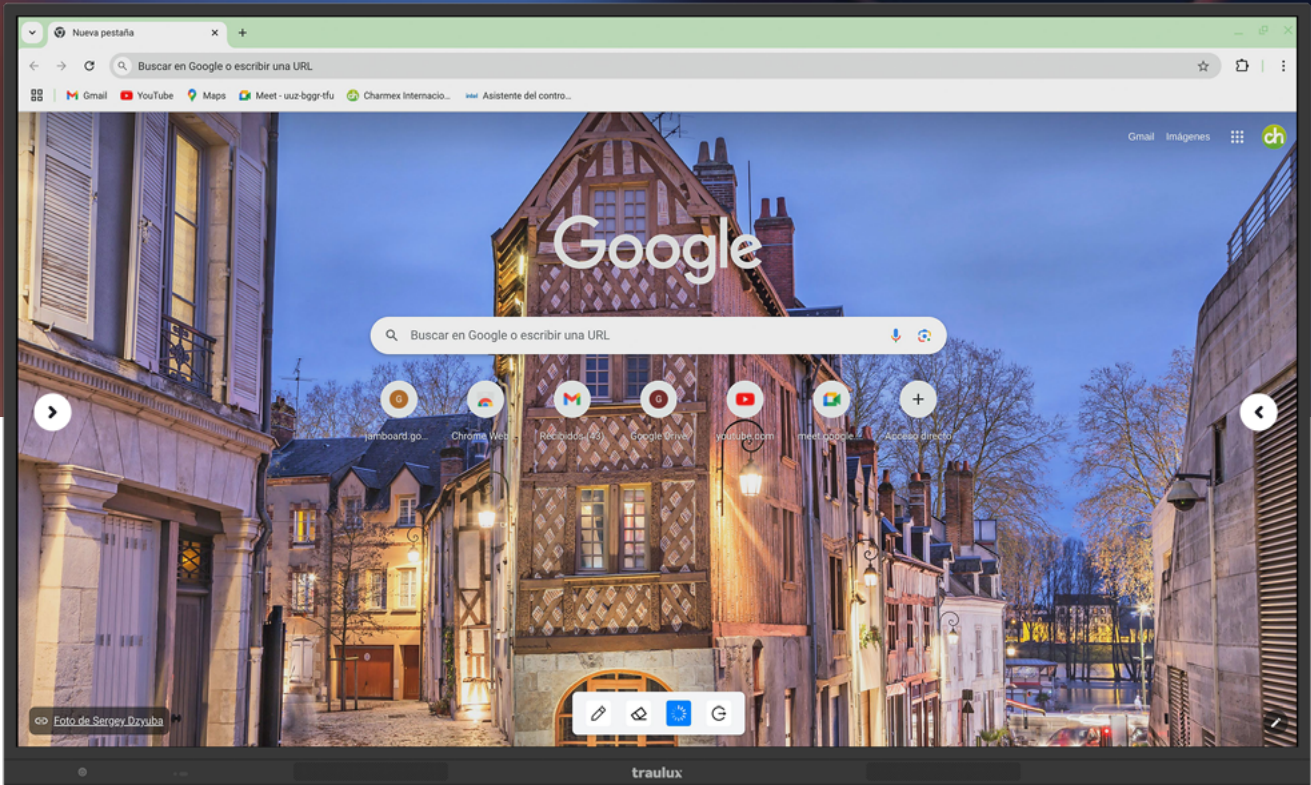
Nueva pestaña

Buscar en Google o escribir una URL

Gmail YouTube Maps Meet - uuz-bggr-tfu Charmex Internacio... Asistente del contro...

Gmail Imágenes

Google

Buscar en Google o escribir una URL

jamboard.go... Chrome Web... Recibidos (43) Google Drive youtube.com meet.google Acceso directo

Foto de Sergey Dzyuba

traulux